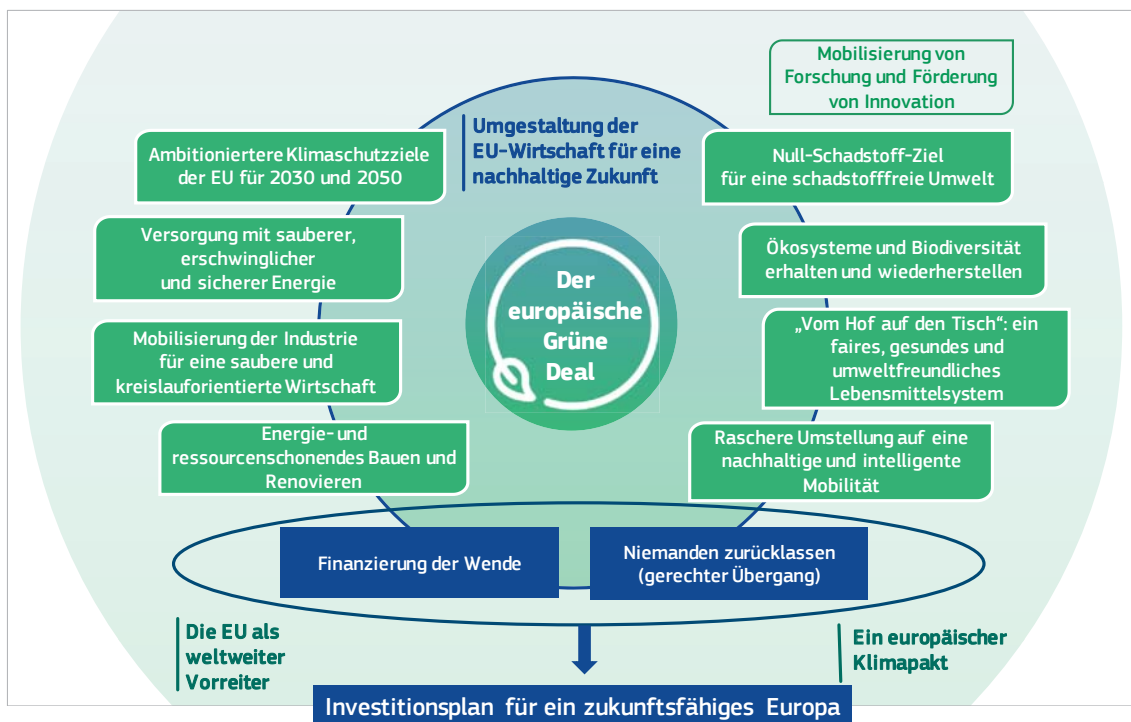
Mobilisierung von Forschung und Förderung von Innovation

Umgestaltung der EU-Wirtschaft für eine nachhaltige Zukunft

Ambitioniertere Klimaschutzziele der EU für 2030 und 2050

Null-Schadstoff-Ziel für eine schadstofffreie Umwelt

Versorgung mit sauberer, erschwinglicher und sicherer Energie

Ökosysteme und Biodiversität erhalten und wiederherstellen

Der europäische Grüne Deal

Mobilisierung der Industrie für eine saubere und kreislauforientierte Wirtschaft

„Vom Hof auf den Tisch": ein faires, gesundes und umweltfreundliches Lebensmittelsystem

Energie- und ressourcenschonendes Bauen und Renovieren

Raschere Umstellung auf eine nachhaltige und intelligente Mobilität

Finanzierung der Wende

Niemanden zurücklassen (gerechter Übergang)

Die EU als weltweiter Vorreiter

Ein europäischer Klimapakt

Investitionsplan für ein zukunftsfähiges Europa